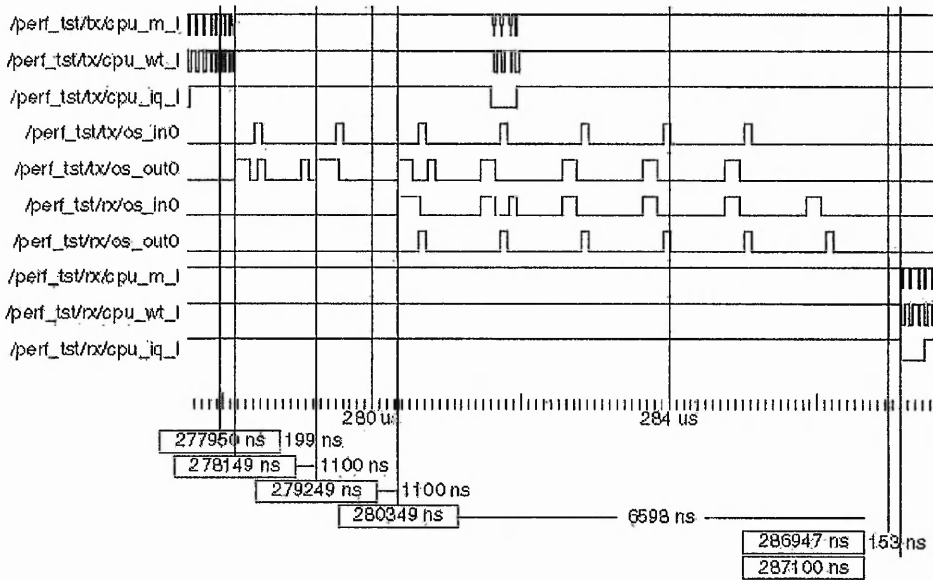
/perf_tst/tx/cpu_m_l
/perf_tst/tx/cpu_wt_l
/perf_tst/tx/cpu_iq_l
/perf_tst/tx/os_in0
/perf_tst/tx/os_out0
/perf_tst/rx/os_in0
/perf_tst/rx/os_out0
/perf_tst/rx/cpu_m_l
/perf_tst/rx/cpu_wt_l
/perf_tst/rx/cpu_iq_l

280 us
284 us

277950 ns
199 ns
278149 ns
1100 ns
279249 ns
1100 ns
280349 ns
6598 ns
286947 ns
153 ns
287100 ns